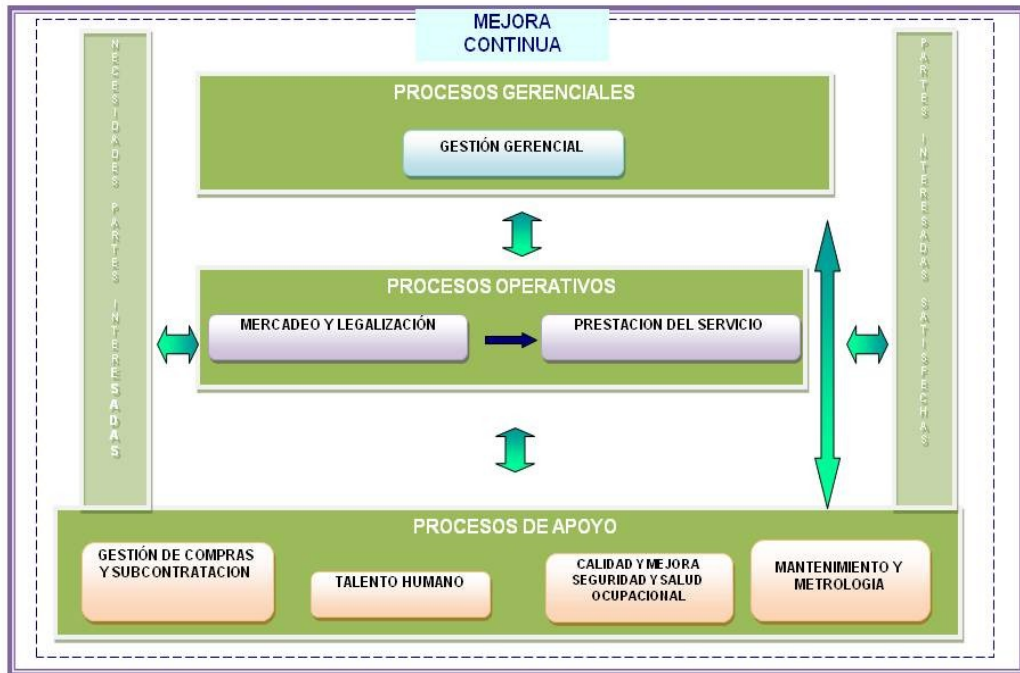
MEJORA CONTINUA

NECESIDADES PARTES INTERESADAS

PROCESOS GERENCIALES

GESTIÓN GERENCIAL

PROCESOS OPERATIVOS

MERCADEO Y LEGALIZACIÓN

PRESTACION DEL SERVICIO

PARTES INTERESADAS SATISFECHAS

PROCESOS DE APOYO

GESTIÓN DE COMPRAS Y SUBCONTRATACION

TALENTO HUMANO

CALIDAD Y MEJORA SEGURIDAD Y SALUD OCUPACIONAL

MANTENIMIENTO Y METROLOGIA